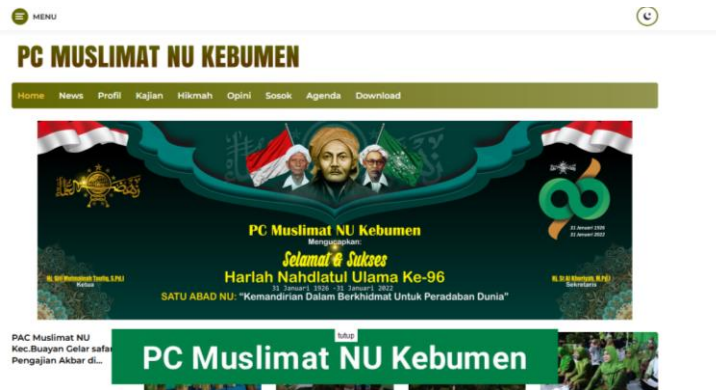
MENU

PC MUSLIMAT NU KEBUMEN

Home News Profil Kajian Hikmah Opini Sosok Agenda Download

PC Muslimat NU Kebumen
Mengucapkan:
Selamat & Sukses
Harlah Nahdlatul Ulama Ke-96
31 Januari 1926 -31 Januari 2022
SATU ABAD NU: "Kemandirian Dalam Berkhidmat Untuk Peradaban Dunia"

31 Januari 1926
31 Januari 2022

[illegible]
Ketua

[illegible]
Sekretaris

PAC Muslimat NU Kec.Buayan Gelar safari Pengajian Akbar di...

tutup

PC Muslimat NU Kebumen